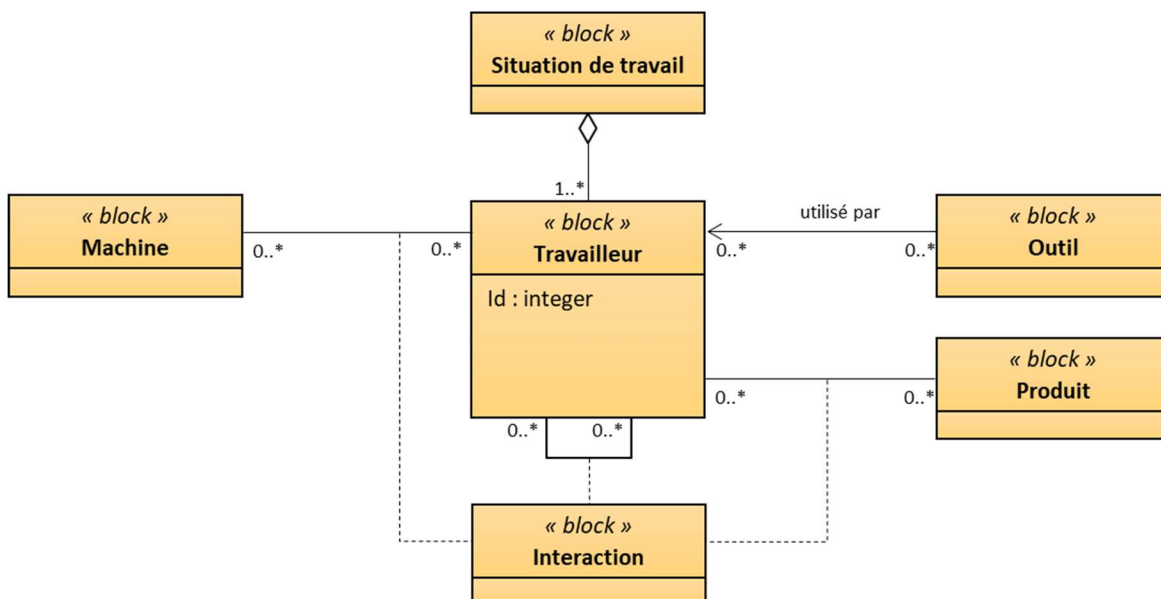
« block »
Situation de travail

1..*

« block »
Machine

0..*

0..*

« block »
Travailleur

Id : integer

utilisé par

0..*

0..*

« block »
Outil

« block »
Produit

0..*

0..*

0..*

0..*

« block »
Interaction